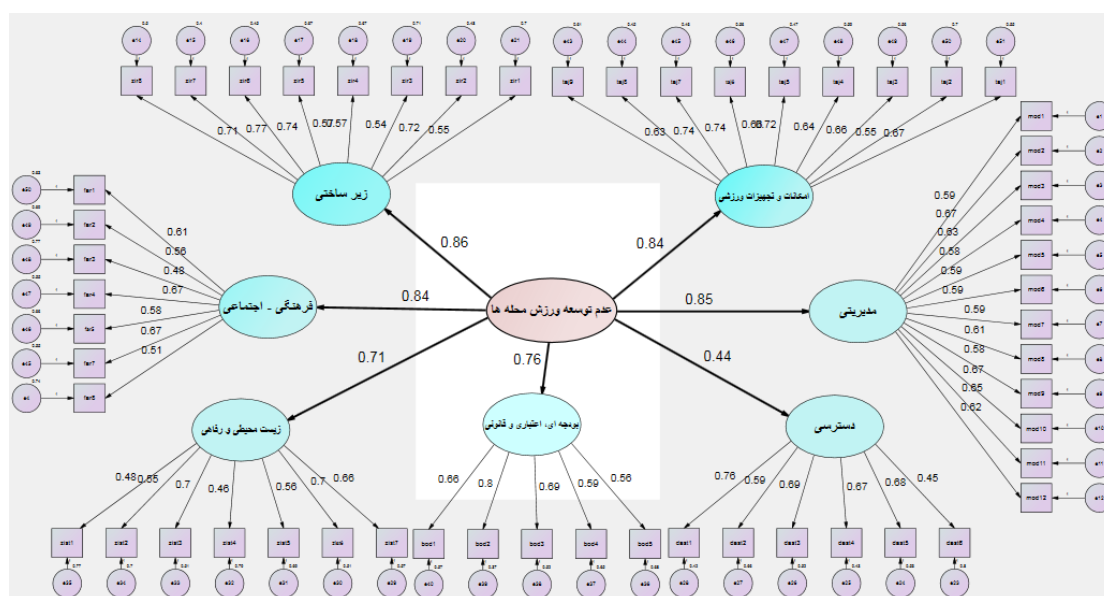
زیر ساختی
0.71 0.77 0.74 0.67 0.57 0.54 0.72 0.55
zir8 zir7 zir6 zir5 zir4 zir3 zir2 zir1
e14 e15 e16 e17 e18 e19 e20 e21

امکانات و تجهیزات ورزشی
0.63 0.74 0.74 0.68 0.72 0.64 0.66 0.55 0.67
taj9 taj8 taj7 taj6 taj5 taj4 taj3 taj2 taj1

فرهنگی - اجتماعی
0.61 0.56 0.48 0.67 0.58 0.67 0.51
far1 far2 far3 far4 far5 far7 far6

عدم توسعه ورزش محله ها
0.86
0.84
0.84
0.85
0.71
0.76
0.44

مدیریتی
0.59 0.67 0.63 0.58 0.59 0.59 0.59 0.61 0.58 0.67 0.65 0.62
mod1 mod2 mod3 mod4 mod5 mod6 mod7 mod8 mod9 mod10 mod11 mod12
e1 e2 e3 e4 e5 e6 e7 e8 e9 e10 e11 e12

زیست محیطی و رفاهی
0.48 0.65 0.7 0.46 0.56 0.7 0.66
zist1 zist2 zist3 zist4 zist5 zist6 zist7

بودجه ای، اعتباری و قانونی
0.66 0.8 0.69 0.59 0.56
bod1 bod2 bod3 bod4 bod5

دسترسی
0.76 0.59 0.69 0.67 0.68 0.45
dast1 dast2 dast3 dast4 dast5 dast6